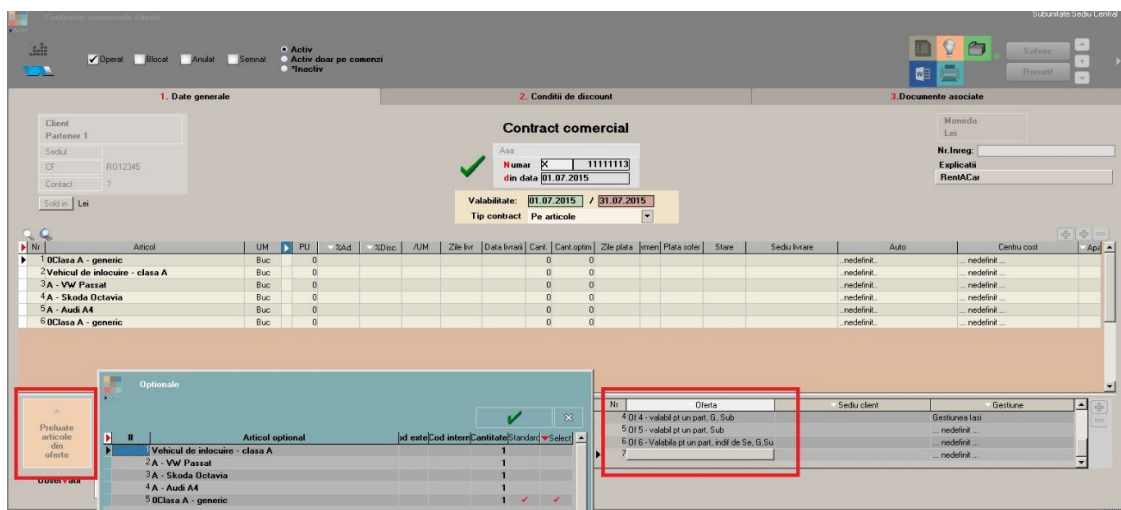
Contracte comerciale clienti

Subunitate Sediu Central

Operat Blocat Anulat Semnat

Activ
Activ doar pe comenzi
*Inactiv

Salvez
Renunt

1. Date generale
2. Conditii de discount
3.Documente asociate

Client
Partener 1
Sediul
CF RO12345
Contact ?
Sold in Lei

Contract comercial

Aaa
Numar X 11111113
din data 01.07.2015

Valabilitate: 01.07.2015 / 31.07.2015
Tip contract Pe articole

Moneda
Lei
Nr.Inreg:
Explicatii
RentACar

| Nr | Articol | UM | PU | %Ad. | %Disc. | /UM | Zile livr | Data livrarii | Cant. | Cant.optim | Zile plata | Imen | Plata sofer | Stare | Sediu livrare | Auto | Centru cost | Apl |
|---|---|---|---|---|---|---|---|---|---|---|---|---|---|---|---|---|---|---|
| 1 | 0Clasa A - generic | Buc | 0 | | | | | | 0 | 0 | | | | | | ..nedefinit.. | ... nedefinit ... | |
| 2 | Vehicul de inlocuire - clasa A | Buc | 0 | | | | | | 0 | 0 | | | | | | ..nedefinit.. | ... nedefinit ... | |
| 3 | A - VW Passat | Buc | 0 | | | | | | 0 | 0 | | | | | | ..nedefinit.. | ... nedefinit ... | |
| 4 | A - Skoda Octavia | Buc | 0 | | | | | | 0 | 0 | | | | | | ..nedefinit.. | ... nedefinit ... | |
| 5 | A - Audi A4 | Buc | 0 | | | | | | 0 | 0 | | | | | | ..nedefinit.. | ... nedefinit ... | |
| 6 | 0Clasa A - generic | Buc | 0 | | | | | | 0 | 0 | | | | | | ..nedefinit.. | ... nedefinit ... | |

Preluate articole din oferte

Observatii

Optionale

| # | Articol optional | d exte | Cod intern | Cantitate | Standard | Select |
|---|---|---|---|---|---|---|
| 1 | Vehicul de inlocuire - clasa A | | | 1 | | |
| 2 | A - VW Passat | | | 1 | | |
| 3 | A - Skoda Octavia | | | 1 | | |
| 4 | A - Audi A4 | | | 1 | | |
| 5 | 0Clasa A - generic | | | 1 | ✓ | ✓ |

| Nr | Oferta | Sediu client | Gestiune |
|---|---|---|---|
| 4 | Of 4 - valabil pt un part, G, Sub | | Gestiunea Iasi |
| 5 | Of 5 - valabil pt un part, Sub | | ... nedefinit ... |
| 6 | Of 6 - Valabila pt un part, indif de Se, G,Su | | ... nedefinit ... |
| 7 | | | ... nedefinit ... |